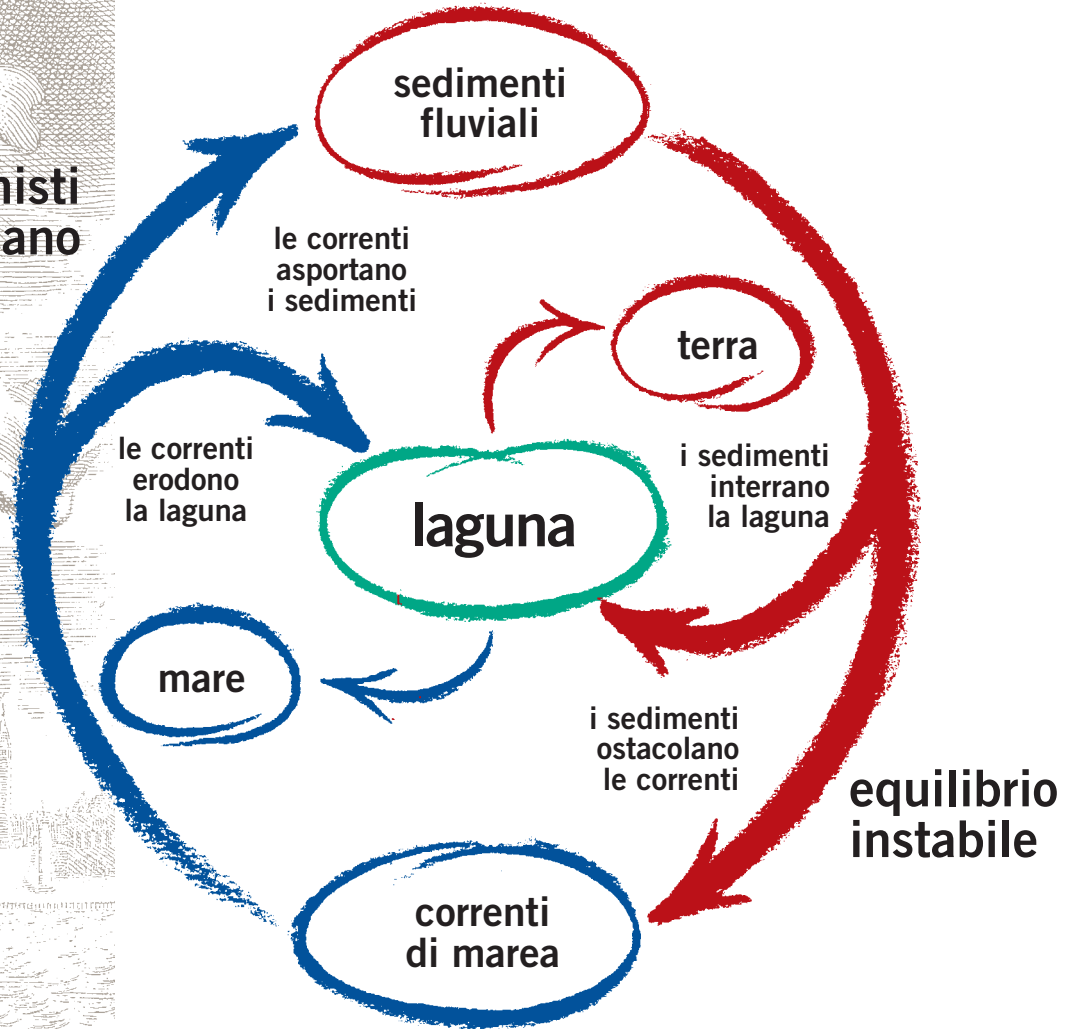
nisti
ano

sedimenti fluviali

le correnti asportano i sedimenti

terra

le correnti erodono la laguna

laguna

i sedimenti interrano la laguna

mare

i sedimenti ostacolano le correnti

equilibrio instabile

correnti di marea